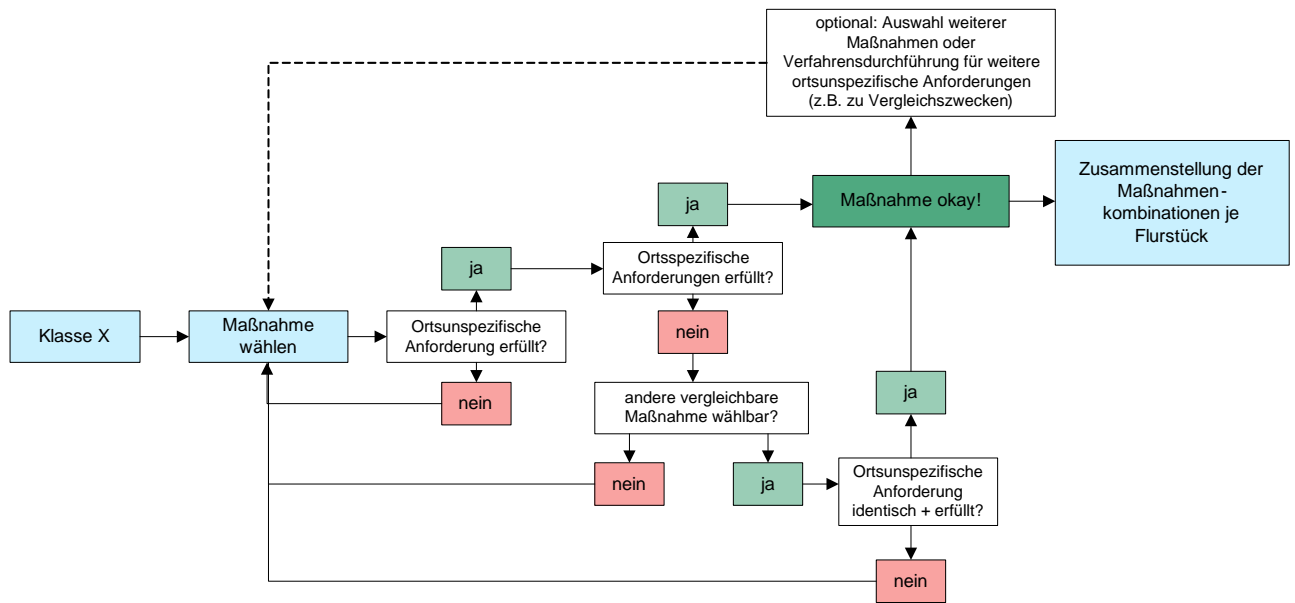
optional: Auswahl weiterer Maßnahmen oder Verfahrensdurchführung für weitere ortsunspezifische Anforderungen (z.B. zu Vergleichszwecken)

Zusammenstellung der Maßnahmenkombinationen je Flurstück

ja

Maßnahme okay!

ja

Ortsspezifische Anforderungen erfüllt?

Klasse X

Maßnahme wählen

Ortsunspezifische Anforderung erfüllt?

nein

nein

andere vergleichbare Maßnahme wählbar?

ja

nein

nein

ja

Ortsunspezifische Anforderung identisch + erfüllt?

nein